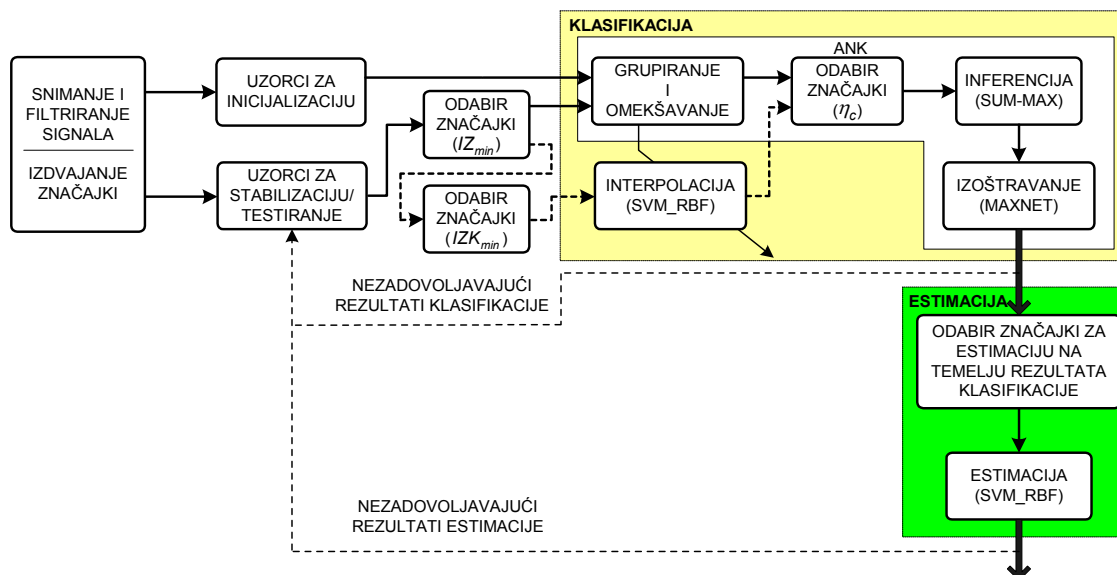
SNIMANJE I FILTRIRANJE SIGNALA

IZDVAJANJE ZNAČAJKI

UZORCI ZA INICIJALIZACIJU

UZORCI ZA STABILIZACIJU/ TESTIRANJE

ODABIR ZNAČAJKI ($IZ_{min}$)

ODABIR ZNAČAJKI ($IZK_{min}$)

KLASIFIKACIJA

ANK

GRUPIRANJE I OMEKŠAVANJE

ODABIR ZNAČAJKI ($\eta_c$)

INFERENCIJA (SUM-MAX)

INTERPOLACIJA (SVM_RBF)

IZOŠTRAVANJE (MAXNET)

NEZADOVOLJAVAJUĆI REZULTATI KLASIFIKACIJE

ESTIMACIJA

ODABIR ZNAČAJKI ZA ESTIMACIJU NA TEMELJU REZULTATA KLASIFIKACIJE

ESTIMACIJA (SVM_RBF)

NEZADOVOLJAVAJUĆI REZULTATI ESTIMACIJE